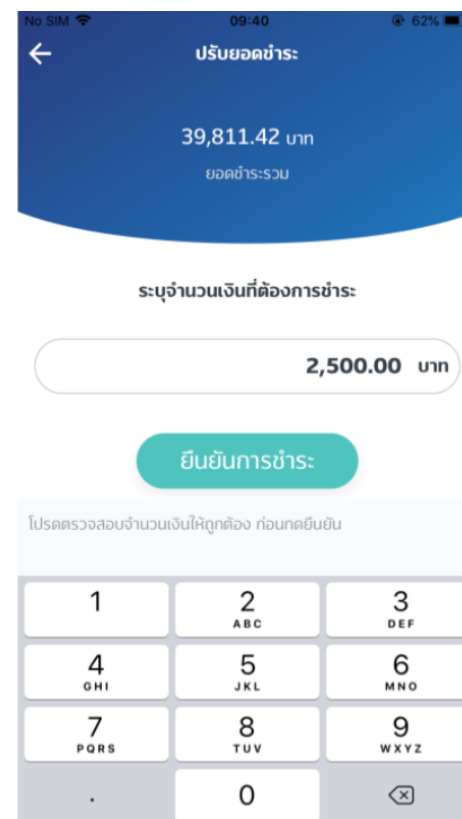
No SIM 09:40 62%

ปรับยอดชำระ

39,811.42 บาท
ยอดชำระรวม

ระบุจำนวนเงินที่ต้องการชำระ

2,500.00 บาท

ยืนยันการชำระ

โปรดตรวจสอบจำนวนเงินให้ถูกต้อง ก่อนกดยืนยัน

1
2 ABC
3 DEF
4 GHI
5 JKL
6 MNO
7 PQRS
8 TUV
9 WXYZ
.
0